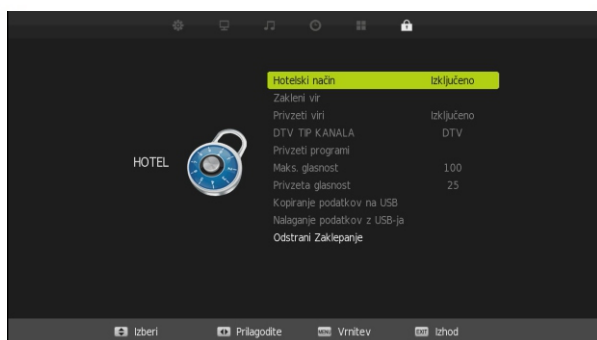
HOTEL

| | |
|---|---|
| Hotelski način | Izključeno |
| Zakleni vir | |
| Privzeti viri | Izključeno |
| DTV TIP KANALA | DTV |
| Privzeti programi | |
| Maks. glasnost | 100 |
| Privzeta glasnost | 25 |
| Kopiranje podatkov na USB | |
| Nalaganje podatkov z USB-ja | |
| Odstrani Zaklepanje | |

Izberi Prilagodite MENU Vrnitev EXIT Izhod